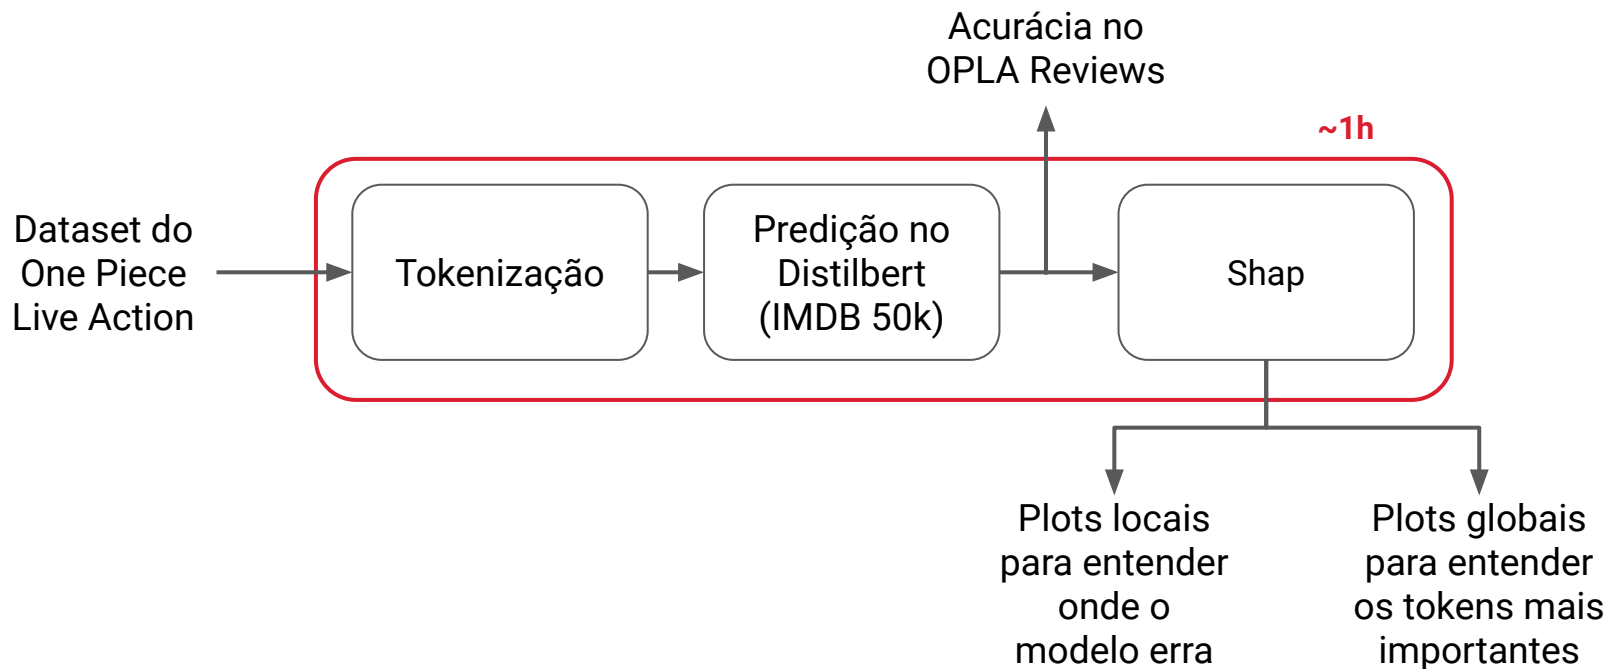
Acurácia no OPLA Reviews

~1h

Dataset do One Piece Live Action

Tokenização

Predição no Distilbert (IMDB 50k)

Shap

Plots locais para entender onde o modelo erra

Plots globais para entender os tokens mais importantes